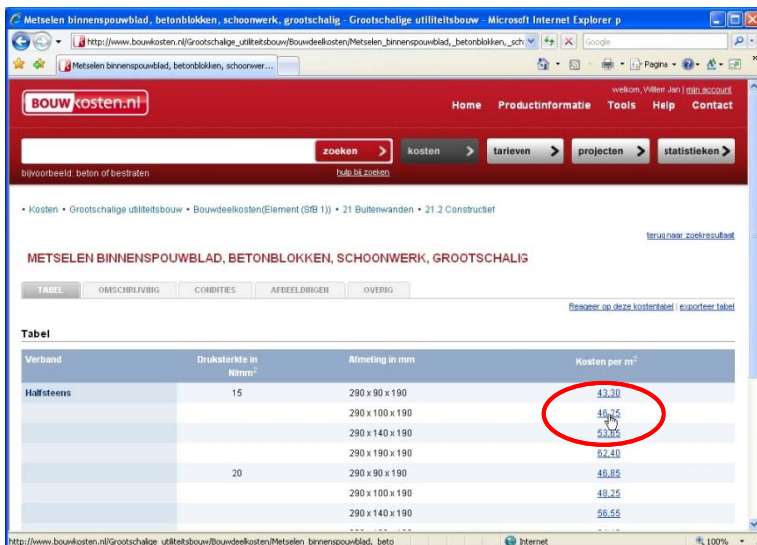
Metselen binnenspouwblad, betonblokken, schoonwerk, grootschalig - Grootschalige utiliteitsbouw - Microsoft Internet Explorer p

http://www.bouwkosten.nl/Grootschalige_utiliteitsbouw/Bouwdeelkosten/Metselen_binnenspouwblad,_betonblokken,_sch

Google

Metselen binnenspouwblad, betonblokken, schoonwer...

Pagina

BOUWkosten.nl

welkom, Willem Jan | mijn account

Home Productinformatie Tools Help Contact

zoeken kosten tarieven projecten statistieken

bijvoorbeeld: beton of bestraten

hulp bij zoeken

• Kosten • Grootschalige utiliteitsbouw • Bouwdeelkosten(Element (SfB 1)) • 21 Buitenwanden • 21.2 Constructief

terug naar zoekresultaat

METSELEN BINNENSPOUWBLAD, BETONBLOKKEN, SCHOONWERK, GROOTSCHALIG

TABEL OMSCHRIJVING CONDITIES AFBEELDINGEN OVERIG

Reageer op deze kostentabel | exporteer tabel

Tabel

| Verband | Druksterkte in N/mm$^2$ | Afmeting in mm | Kosten per m$^2$ |
|---|---|---|---|
| Halfsteens | 15 | 290 x 90 x 190 | 43,30 |
| | | 290 x 100 x 190 | 46,25 |
| | | 290 x 140 x 190 | 53,65 |
| | | 290 x 190 x 190 | 62,40 |
| | 20 | 290 x 90 x 190 | 46,85 |
| | | 290 x 100 x 190 | 48,25 |
| | | 290 x 140 x 190 | 56,55 |

http://www.bouwkosten.nl/Grootschalige_utiliteitsbouw/Bouwdeelkosten/Metselen_binnenspouwblad,_beto

Internet

100%